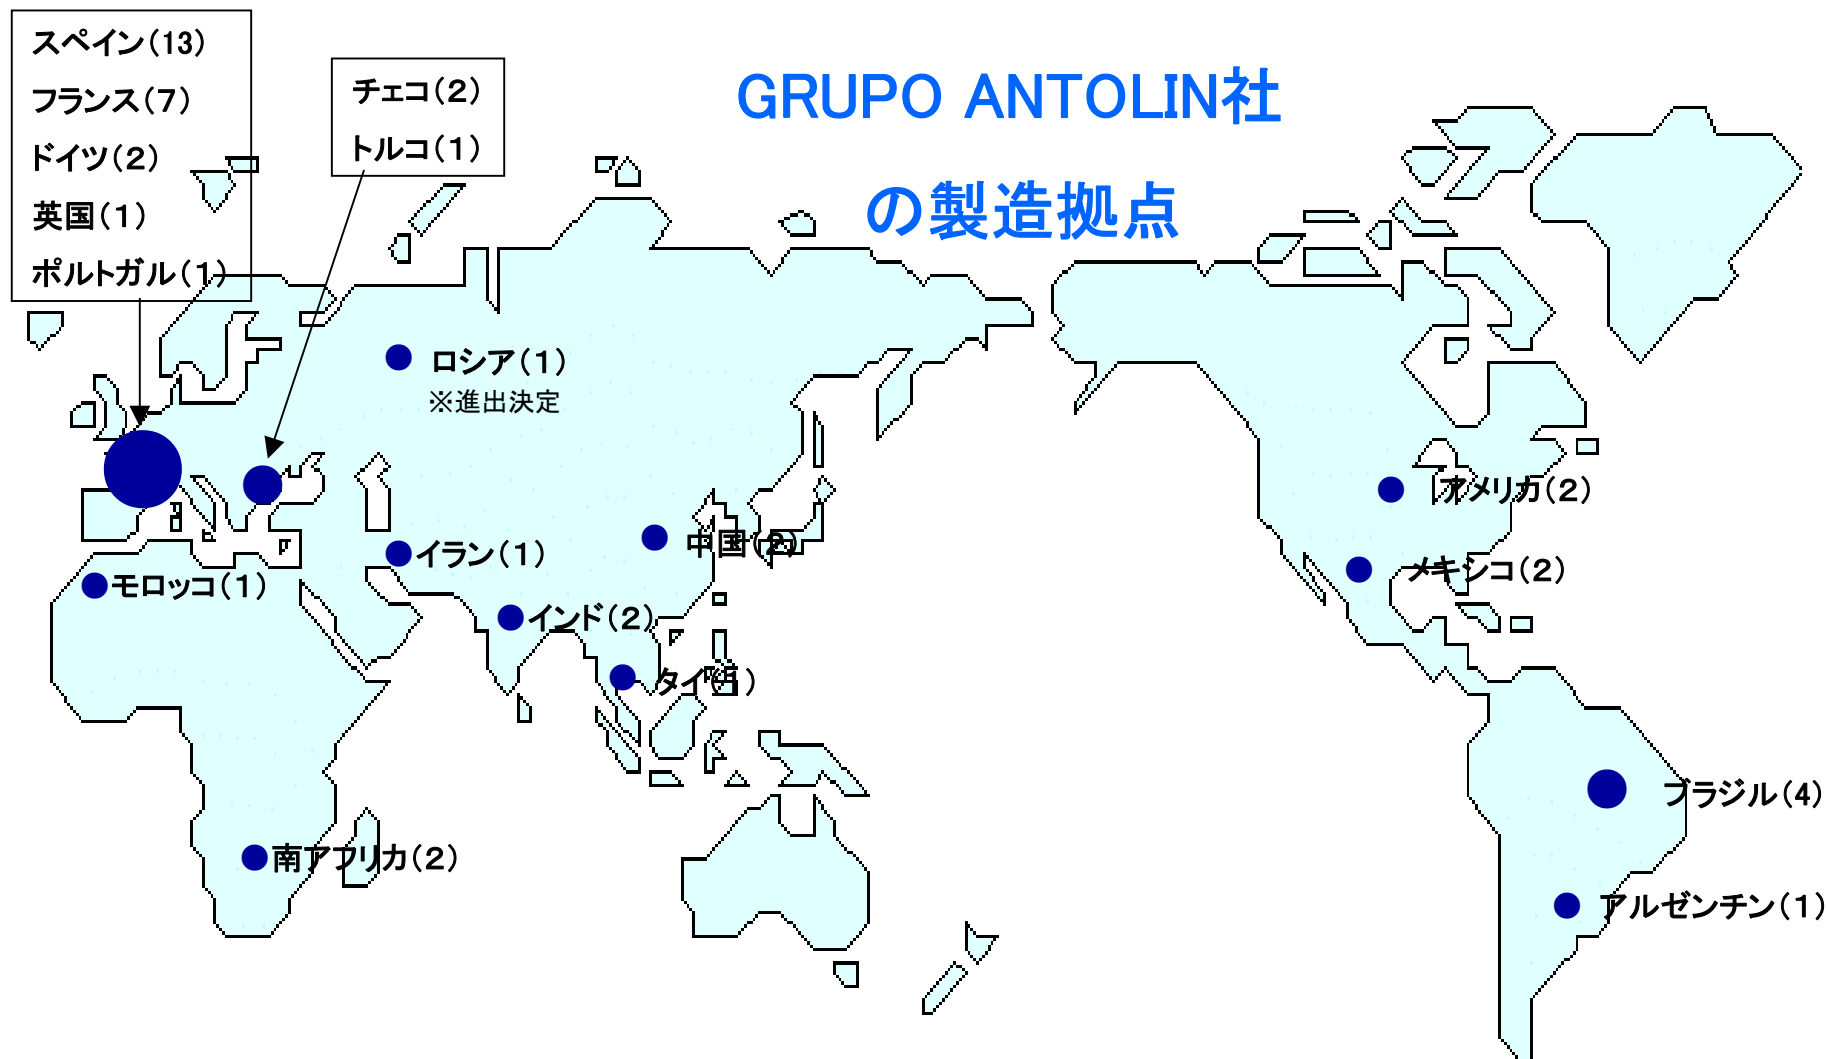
スペイン(13)
フランス(7)
ドイツ(2)
英国(1)
ポルトガル(1)

チェコ(2)
トルコ(1)

GRUPO ANTOLIN社

の製造拠点

ロシア(1)
※進出決定

イラン(1)

モロッコ(1)

中国(2)

インド(2)

タイ(1)

南アフリカ(2)

アメリカ(2)

メキシコ(2)

ブラジル(4)

アルゼンチン(1)